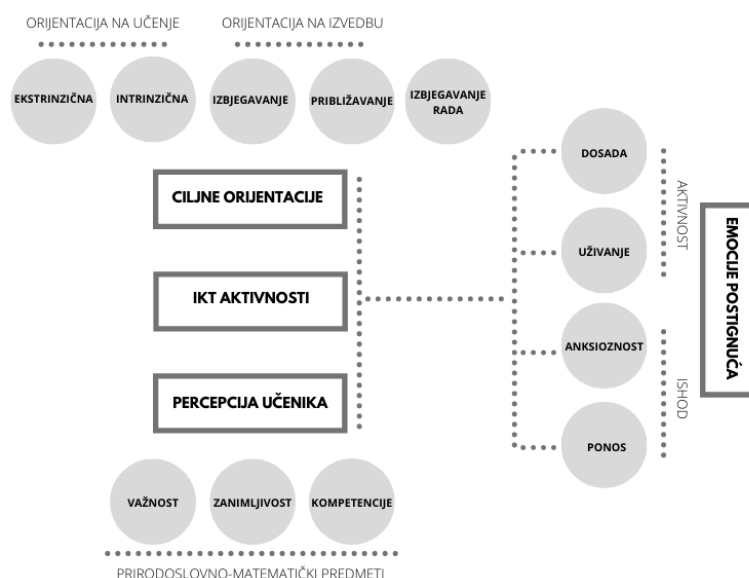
ORIJENTACIJA NA UČENJE

ORIJENTACIJA NA IZVEDBU

EKSTRINZIČNA

INTRINZIČNA

IZBJEGAVANJE

PRIBLIŽAVANJE

IZBJEGAVANJE RADA

CILJNE ORIJENTACIJE

IKT AKTIVNOSTI

PERCEPCIJA UČENIKA

DOSADA

UŽIVANJE

AKTIVNOST

ANKSIOZNOST

PONOS

ISHOD

EMOCIJE POSTIGNUĆA

VAŽNOST

ZANIMLJIVOST

KOMPETENCIJE

PRIRODOSLOVNO-MATEMATIČKI PREDMETI